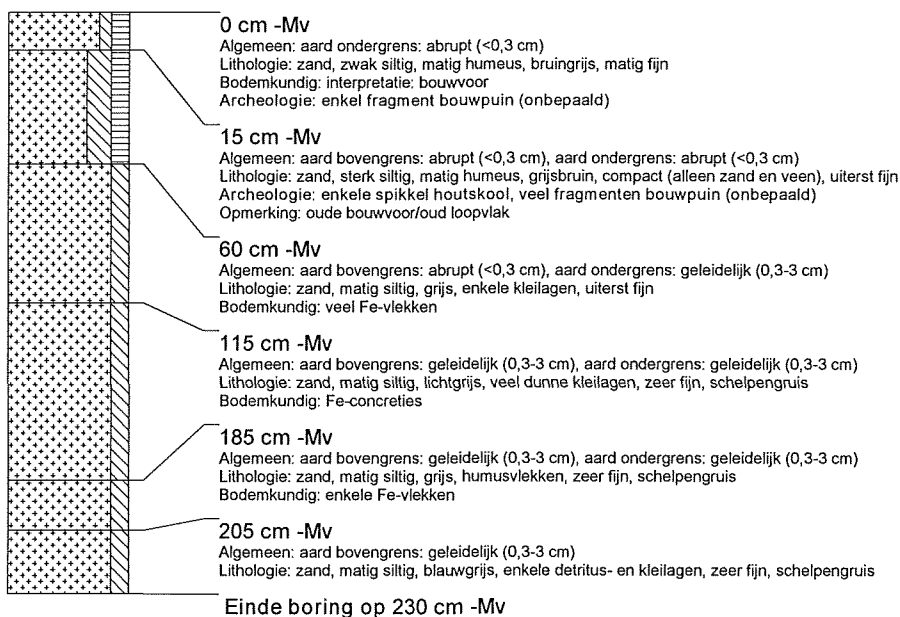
0 cm -Mv
Algemeen: aard ondergrens: abrupt (<0,3 cm)
Lithologie: zand, zwak siltig, matig humeus, bruingrijs, matig fijn
Bodemkundig: interpretatie: bouwvoor
Archeologie: enkel fragment bouwpuin (onbepaald)

15 cm -Mv
Algemeen: aard bovengrens: abrupt (<0,3 cm), aard ondergrens: abrupt (<0,3 cm)
Lithologie: zand, sterk siltig, matig humeus, grijsbruin, compact (alleen zand en veen), uiterst fijn
Archeologie: enkele spikkel houtskool, veel fragmenten bouwpuin (onbepaald)
Opmerking: oude bouwvoor/oud loopvlak

60 cm -Mv
Algemeen: aard bovengrens: abrupt (<0,3 cm), aard ondergrens: geleidelijk (0,3-3 cm)
Lithologie: zand, matig siltig, grijs, enkele kleilagen, uiterst fijn
Bodemkundig: veel Fe-vlekken

115 cm -Mv
Algemeen: aard bovengrens: geleidelijk (0,3-3 cm), aard ondergrens: geleidelijk (0,3-3 cm)
Lithologie: zand, matig siltig, lichtgrijs, veel dunne kleilagen, zeer fijn, schelpengruis
Bodemkundig: Fe-concreties

185 cm -Mv
Algemeen: aard bovengrens: geleidelijk (0,3-3 cm), aard ondergrens: geleidelijk (0,3-3 cm)
Lithologie: zand, matig siltig, grijs, humusvlekken, zeer fijn, schelpengruis
Bodemkundig: enkele Fe-vlekken

205 cm -Mv
Algemeen: aard bovengrens: geleidelijk (0,3-3 cm)
Lithologie: zand, matig siltig, blauwgrijs, enkele detritus- en kleilagen, zeer fijn, schelpengruis

Einde boring op 230 cm -Mv